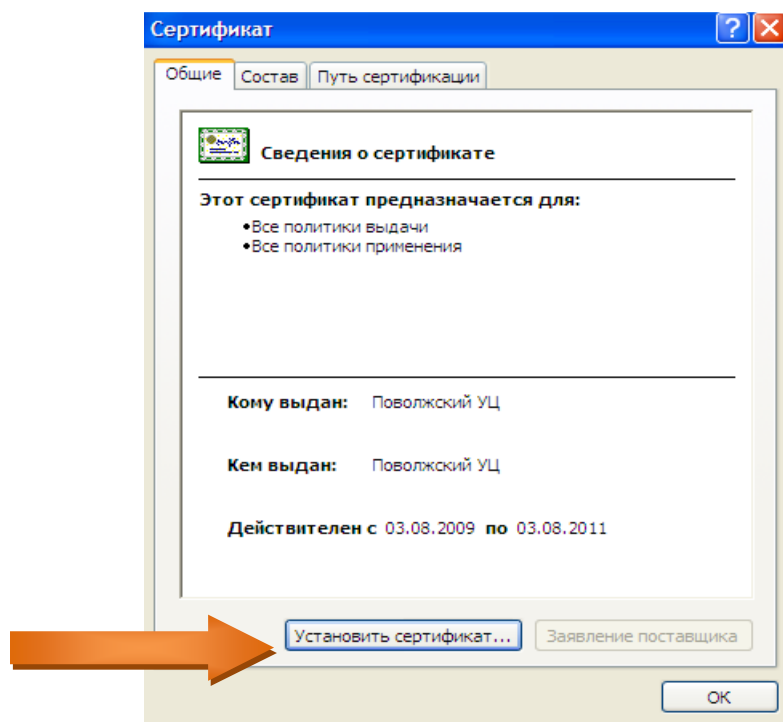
Сертификат

Общие | Состав | Путь сертификации

Сведения о сертификате

Этот сертификат предназначается для:

•Все политики выдачи
•Все политики применения

Кому выдан: Поволжский УЦ

Кем выдан: Поволжский УЦ

Действителен с 03.08.2009 по 03.08.2011

Установить сертификат... | Заявление поставщика

OK